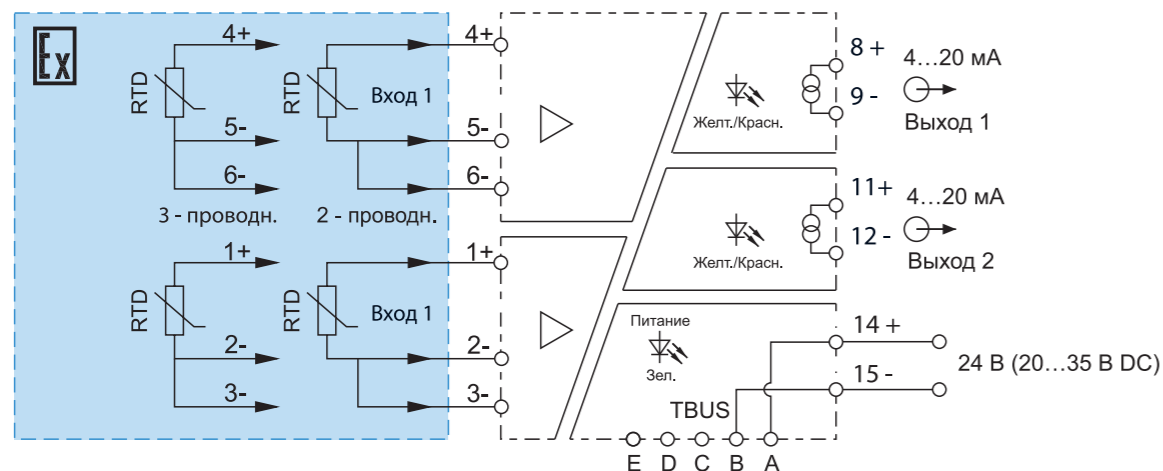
Ex

RTD

4+

5-

6-

3 - проводн.

RTD

Вход 1

2 - проводн.

4+

5-

6-

RTD

1+

2-

3-

RTD

Вход 1

1+

2-

3-

Желт./Красн.

8 +

9 -

4…20 мА

Выход 1

Желт./Красн.

11+

12 -

4…20 мА

Выход 2

Питание

Зел.

14 +

15 -

24 В (20…35 В DC)

TBUS

E D C B A